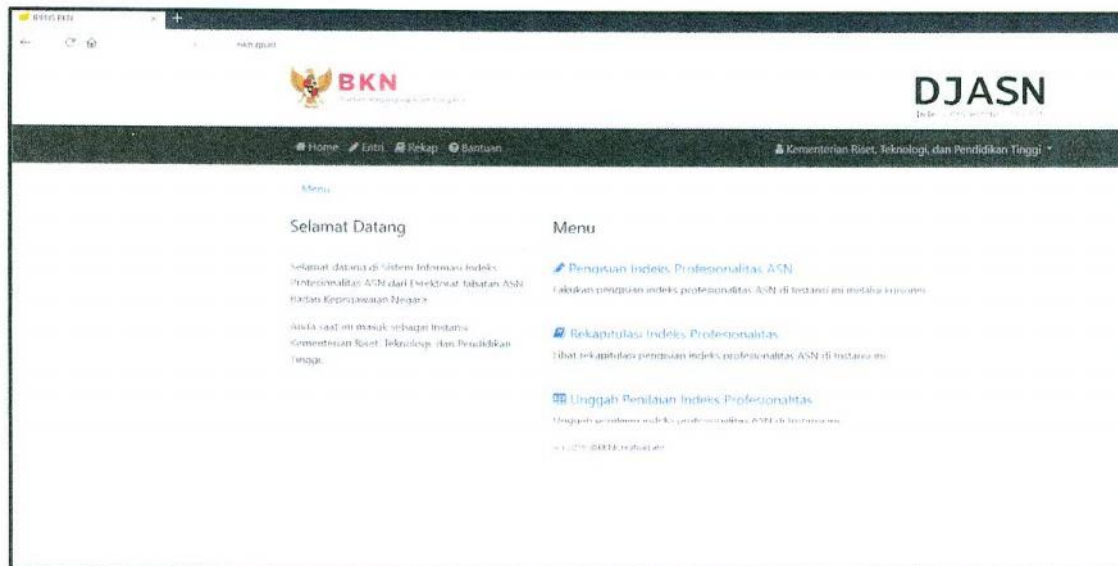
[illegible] BKN

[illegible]

BKN
Badan Kepegawaian Negara

DJASN
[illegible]

Home Entri Rekap Bantuan

Kementerian Riset, Teknologi, dan Pendidikan Tinggi

Menu

Selamat Datang

Selamat datang di Sistem Informasi Indeks Profesionalitas ASN dari Direktorat Jabatan ASN Badan Kepegawaian Negara

Anda saat ini masuk sebagai Instansi Kementerian Riset, Teknologi, dan Pendidikan Tinggi.

Menu

Pengisian Indeks Profesionalitas ASN

Lakukan pengisian indeks profesionalitas ASN di instansi ini melalui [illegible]

Rekapitulasi Indeks Profesionalitas

Lihat rekapitulasi pengisian indeks profesionalitas ASN di instansi ini

Unggah Penilaian Indeks Profesionalitas

Unggah penilaian indeks profesionalitas ASN di instansi ini

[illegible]